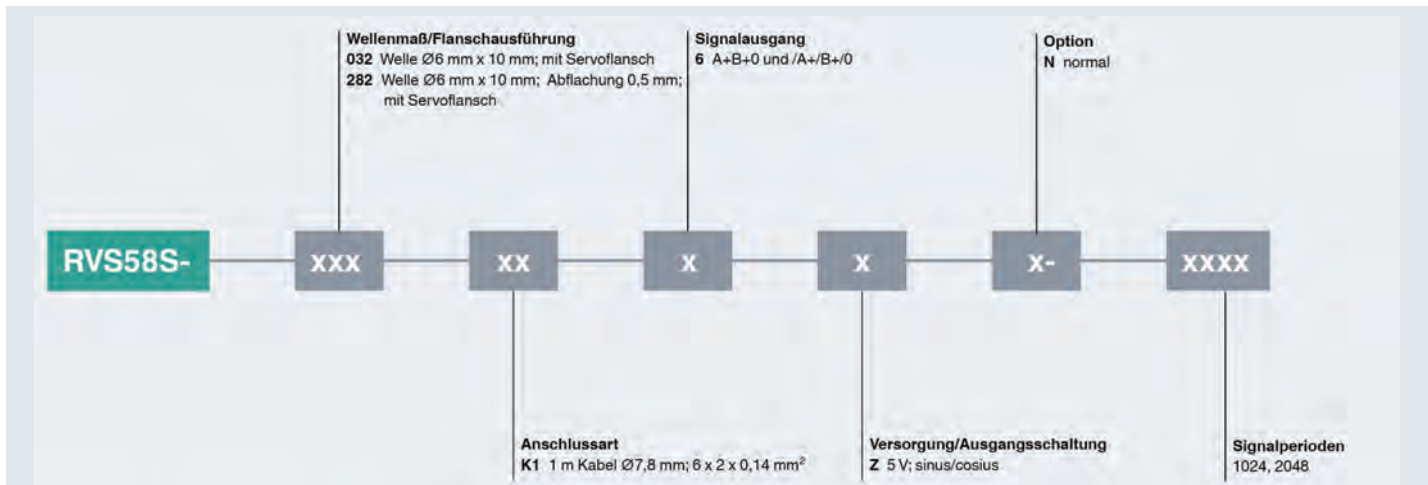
**Wellenmaß/Flanschausführung**
**032** Welle Ø6 mm x 10 mm; mit Servoflansch
**282** Welle Ø6 mm x 10 mm; Abflachung 0,5 mm; mit Servoflansch

**Signalausgang**
**6** A+B+0 und /A+/B+/0

**Option**
**N** normal

RVS58S-

xxx

xx

x

x

x-

xxxx

**Anschlussart**
**K1** 1 m Kabel Ø7,8 mm; 6 x 2 x 0,14 mm$^2$

**Versorgung/Ausgangsschaltung**
**Z** 5 V; sinus/cosius

**Signalperioden**
1024, 2048